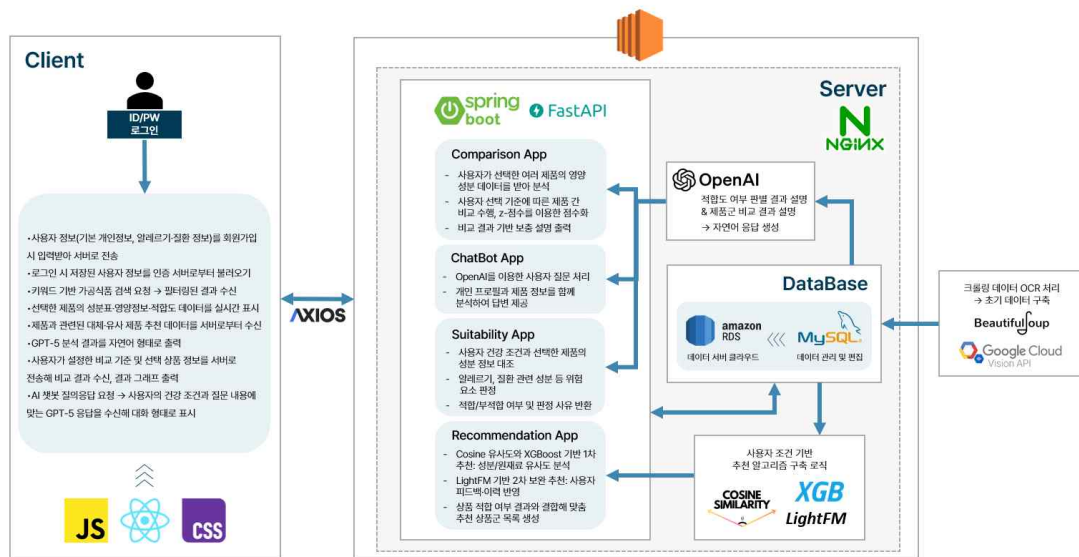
Client

ID/PW
로그인

•사용자 정보(기본 개인정보, 알레르기·질환 정보)를 회원가입 시 입력받아 서버로 전송
•로그인 시 저장된 사용자 정보를 인증 서버로부터 불러오기
•키워드 기반 가공식품 검색 요청 → 필터링된 결과 수신
•선택한 제품의 성분표·영양정보·적합도 데이터를 실시간 표시
•제품과 관련된 대체·유사 제품 추천 데이터를 서버로부터 수신
•GPT-5 분석 결과를 자연어 형태로 출력
•사용자가 설정한 비교 기준 및 선택 상품 정보를 서버로 전송해 비교 결과 수신, 결과 그래프 출력
•AI 챗봇 질의응답 요청 → 사용자의 건강 조건과 질문 내용에 맞는 GPT-5 응답을 수신해 대화 형태로 표시

JS CSS

AXIOS

Server

spring boot FastAPI

NGINX

Comparison App
- 사용자가 선택한 여러 제품의 영양 성분 데이터를 받아 분석
- 사용자 선택 기준에 따른 제품 간 비교 수행, z-점수를 이용한 점수화
- 비교 결과 기반 보충 설명 출력

ChatBot App
- OpenAI를 이용한 사용자 질문 처리
- 개인 프로필과 제품 정보를 함께 분석하여 답변 제공

Suitability App
- 사용자 건강 조건과 선택한 제품의 성분 정보 대조
- 알레르기, 질환 관련 성분 등 위험 요소 판정
- 적합/부적합 여부 및 판정 사유 반환

Recommendation App
- Cosine 유사도와 XGBoost 기반 1차 추천: 성분/원재료 유사도 분석
- LightFM 기반 2차 보완 추천: 사용자 피드백·이력 반영
- 상품 적합 여부 결과와 결합해 맞춤 추천 상품군 목록 생성

OpenAI
적합도 여부 판별 결과 설명 & 제품군 비교 결과 설명
→ 자연어 응답 생성

DataBase
amazon RDS
데이터 서버 클라우드
MySQL
데이터 관리 및 편집

사용자 조건 기반 추천 알고리즘 구축 로직
COSINE SIMILARITY
XGB
LightFM

크롤링 데이터 OCR 처리
→ 초기 데이터 구축
Beautiful Soup
Google Cloud
Vision API